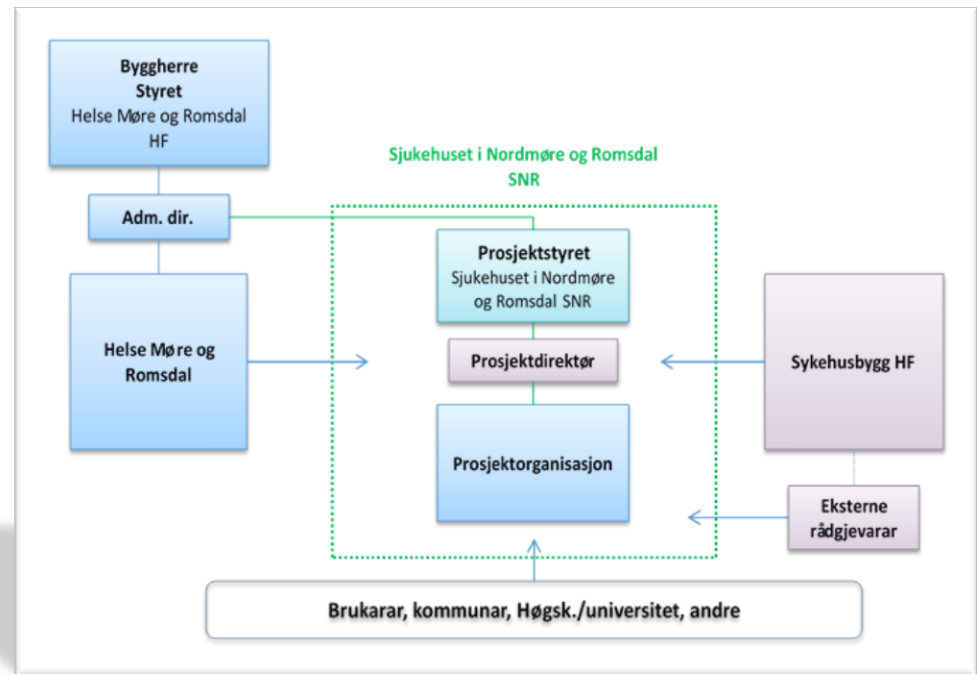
Byggherre
Styret
Helse Møre og Romsdal HF

Adm. dir.

Helse Møre og Romsdal

Sjukehuset i Nordmøre og Romsdal
SNR

Prosjektstyret
Sjukehuset i Nordmøre og Romsdal SNR

Prosjektdirektør

Prosjektorganisasjon

Sykehusbygg HF

Eksterne rådgjevarar

Brukarar, kommunar, Høgsk./universitet, andre